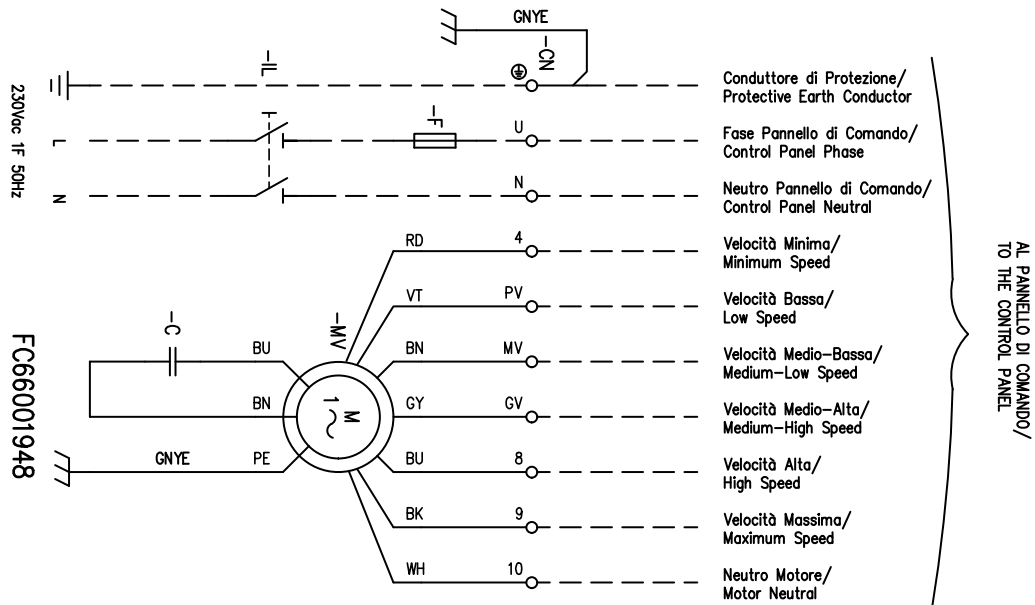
GNYE

-CN

-IL

230Vac 1F 50Hz

L

N

-F

U

N

Conduttore di Protezione/
Protective Earth Conductor

Fase Pannello di Comando/
Control Panel Phase

Neutro Pannello di Comando/
Control Panel Neutral

RD 4

Velocità Minima/
Minimum Speed

VT PV

Velocità Bassa/
Low Speed

-C

-MV

BU

BN MV

Velocità Medio-Bassa/
Medium-Low Speed

BN

M
1~

GY GV

Velocità Medio-Alta/
Medium-High Speed

GNYE PE

BU 8

Velocità Alta/
High Speed

BK 9

Velocità Massima/
Maximum Speed

WH 10

Neutro Motore/
Motor Neutral

AL PANNELLO DI COMANDO/
TO THE CONTROL PANEL

FC66001948